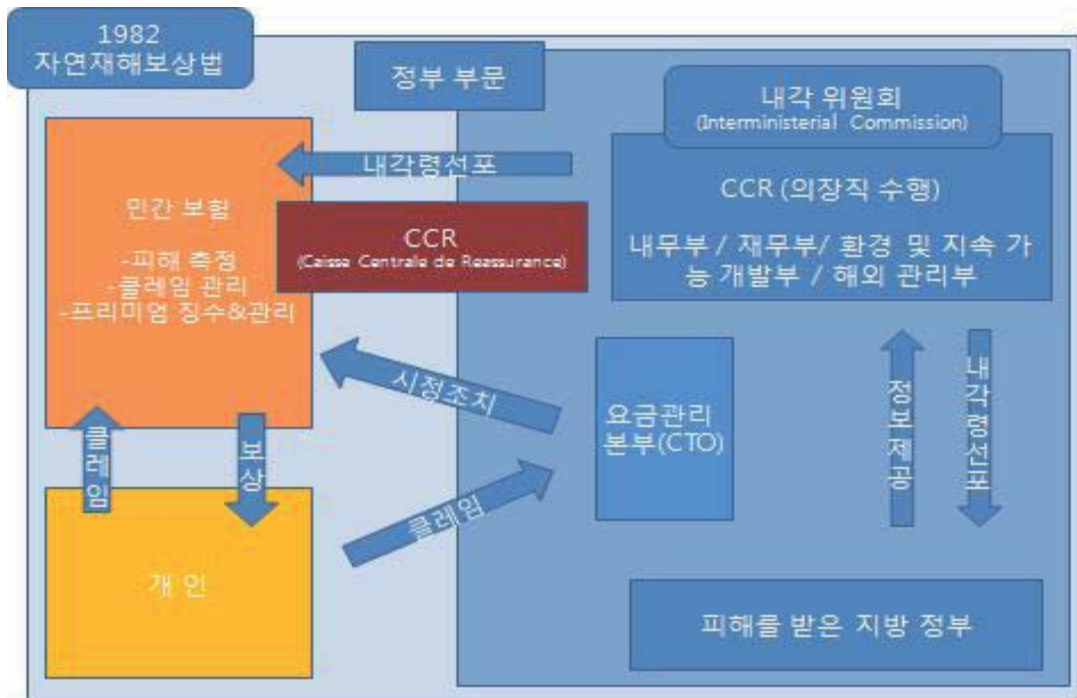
1982
자연재해보상법

정부 부문

내각 위원회
(Interministerial Commission)

내각령선포

민간 보험

-피해 측정
-클레임 관리
-프리미엄 징수&관리

CCR
(Caisse Centrale de Reassurance)

CCR (의장직 수행)

내무부 / 재무부/ 환경 및 지속 가능 개발부 / 해외 관리부

시정조치

요금관리 본부(CTO)

정보제공

내각령선포

클레임

보상

클레임

개 인

피해를 받은 지방 정부